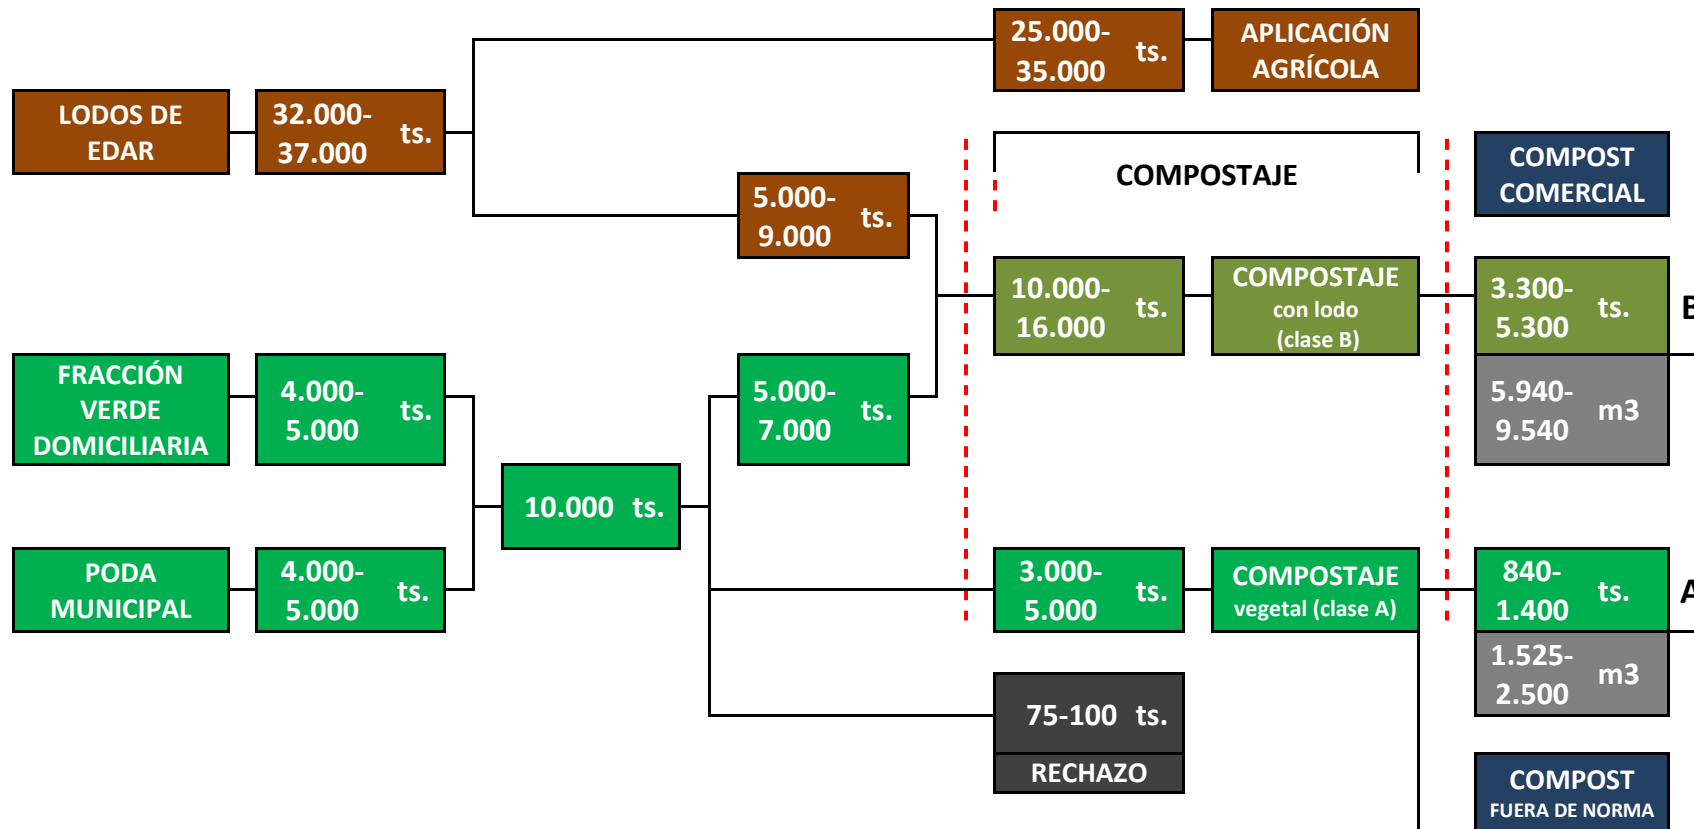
LODOS DE EDAR

32.000-37.000 ts.

25.000-35.000 ts.

APLICACIÓN AGRÍCOLA

COMPOSTAJE

COMPOST COMERCIAL

5.000-9.000 ts.

10.000-16.000 ts.

COMPOSTAJE con lodo (clase B)

3.300-5.300 ts.

B

FRACCIÓN VERDE DOMICILIARIA

4.000-5.000 ts.

5.000-7.000 ts.

5.940-9.540 m3

10.000 ts.

PODA MUNICIPAL

4.000-5.000 ts.

3.000-5.000 ts.

COMPOSTAJE vegetal (clase A)

840-1.400 ts.

A

1.525-2.500 m3

75-100 ts.

RECHAZO

COMPOST FUERA DE NORMA